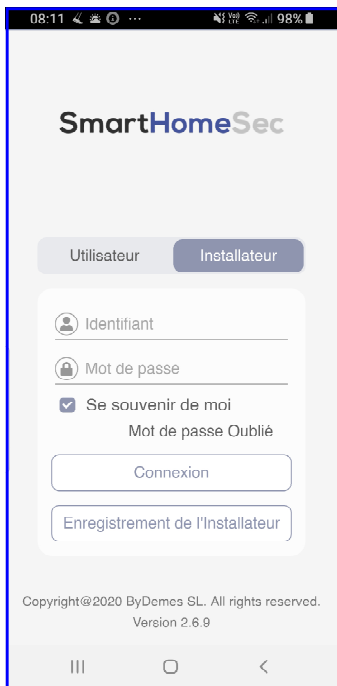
08:11 ··· 98%

SmartHomeSec

Utilisateur
Installateur

Identifiant

Mot de passe

Se souvenir de moi

Mot de passe Oublié

Connexion

Enregistrement de l'Installateur

Copyright@2020 ByDemes SL. All rights reserved.
Version 2.6.9